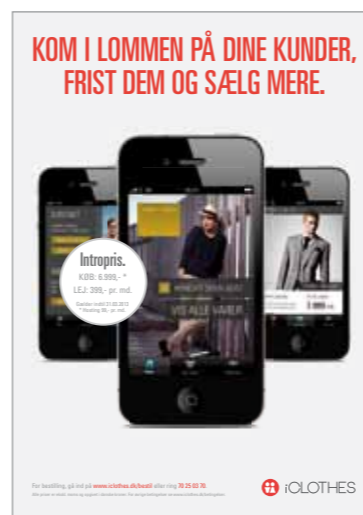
KOM I LOMMEN PÅ DINE KUNDER, FRIST DEM OG SÆLG MERE.

Intropris.
KØB: 6.999,- *
LEJ: 399,- pr. md.
Gælder indtil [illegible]
* Hosting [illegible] pr. md.

SE ALLE VARER

For bestilling, gå ind på www.iclothes.dk/bestil eller ring 70 25 03 70
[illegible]

iCLOTHES